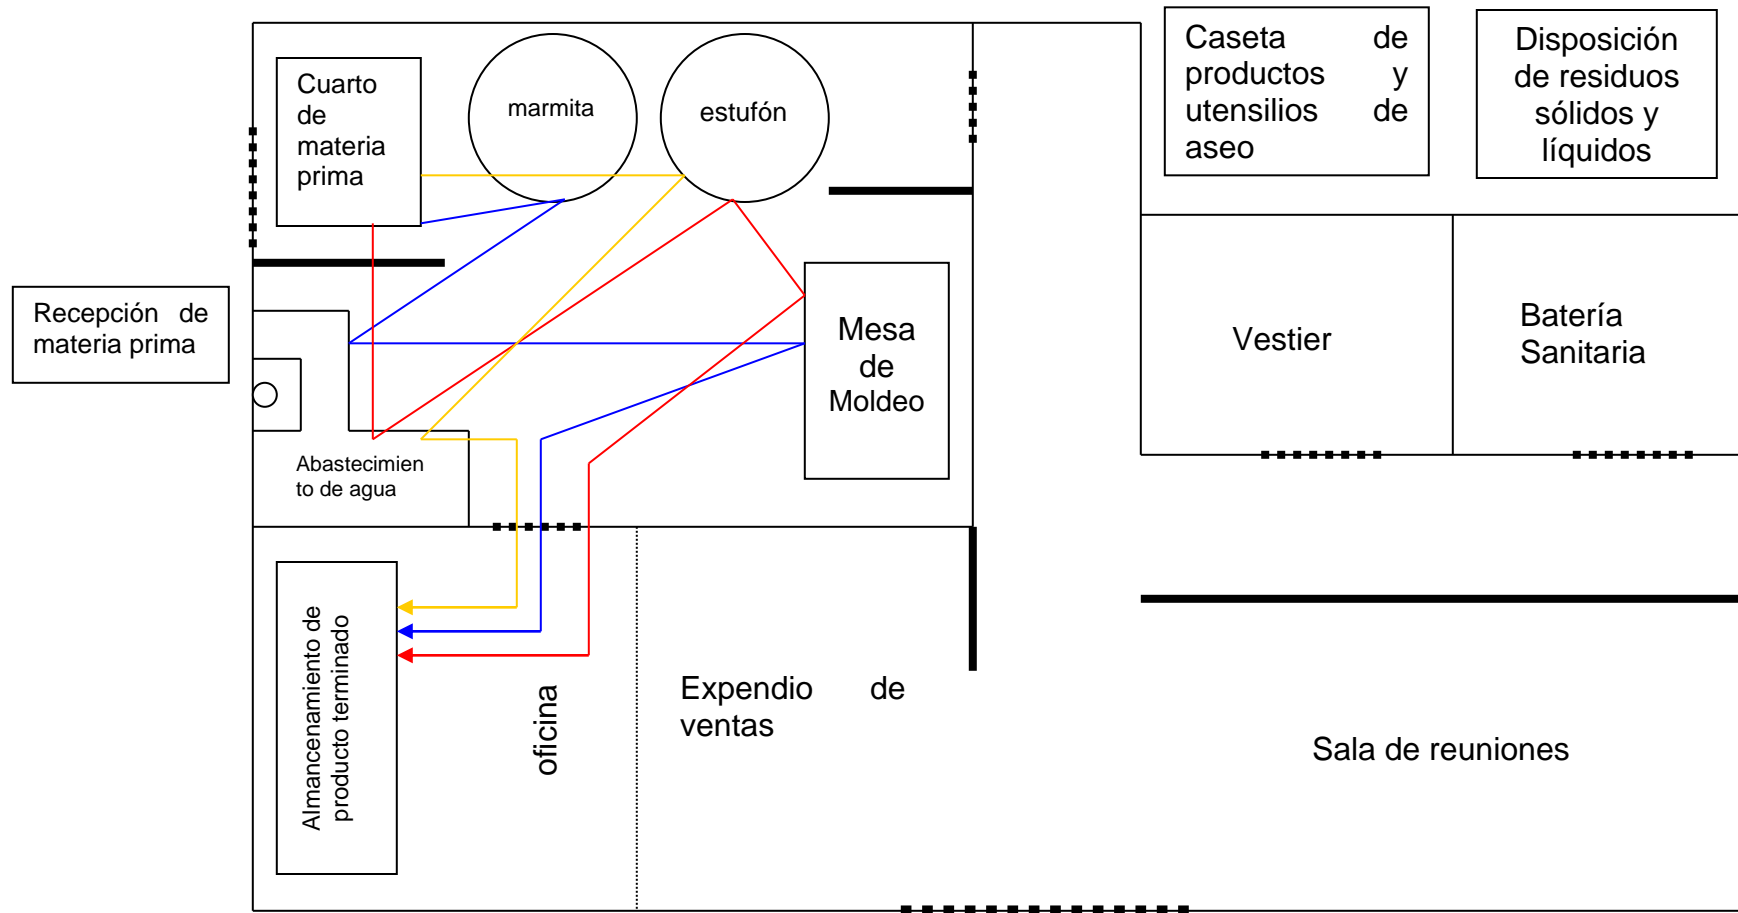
Cuarto de materia prima

marmita

estufón

Caseta de productos y utensilios de aseo

Disposición de residuos sólidos y líquidos

Recepción de materia prima

Mesa de Moldeo

Vestier

Batería Sanitaria

Abastecimiento de agua

Almancenamiento de producto terminado

oficina

Expendio de ventas

Sala de reuniones